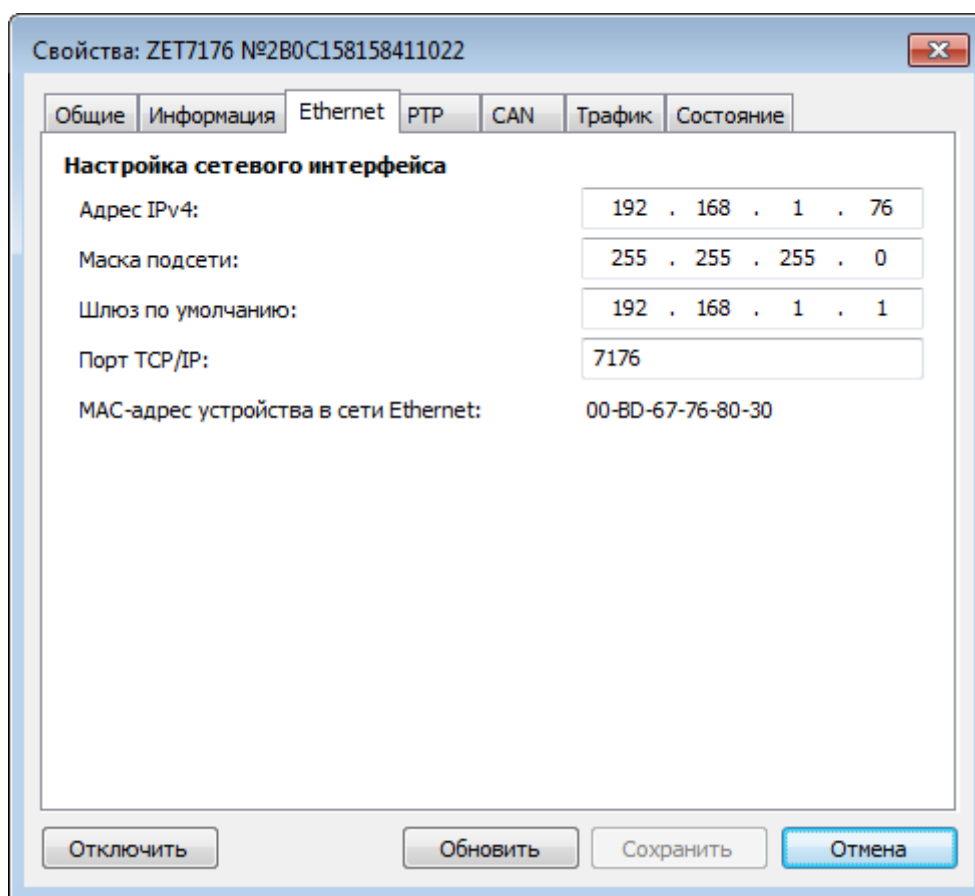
Свойства: ZET7176 №2B0C158158411022

Общие | Информация | Ethernet | PTP | CAN | Трафик | Состояние

Настройка сетевого интерфейса

| | |
|---|---|
| Адрес IPv4: | 192 . 168 . 1 . 76 |
| Маска подсети: | 255 . 255 . 255 . 0 |
| Шлюз по умолчанию: | 192 . 168 . 1 . 1 |
| Порт TCP/IP: | 7176 |
| MAC-адрес устройства в сети Ethernet: | 00-BD-67-76-80-30 |

Отключить | Обновить | Сохранить | Отмена